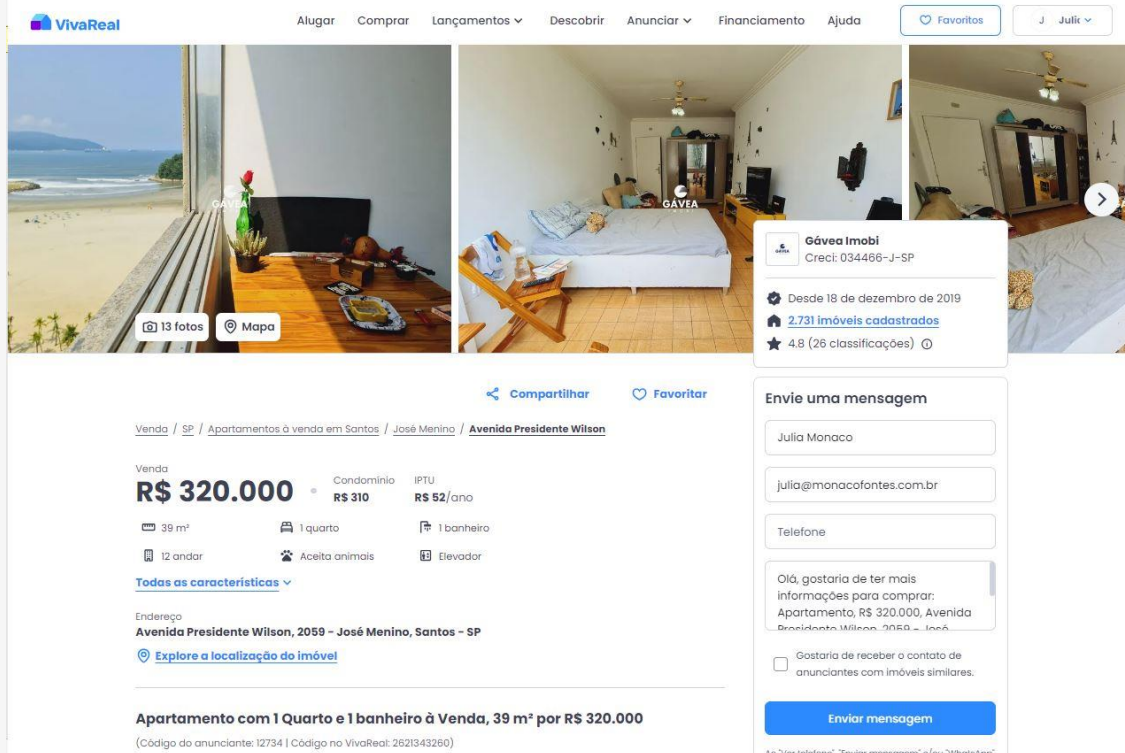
VivaReal

Alugar Comprar Lançamentos Descobrir Anunciar Financiamento Ajuda Favoritos J Julia

GÁVEA

GÁVEA

13 fotos Mapa

Gávea Imobi
Creci: 034466-J-SP

Desde 18 de dezembro de 2019
2.731 imóveis cadastrados
4.8 (26 classificações)

Compartilhar Favoritar

Venda / SP / Apartamentos à venda em Santos / José Menino / Avenida Presidente Wilson

Venda
R$ 320.000
Condomínio R$ 310
IPTU R$ 52/ano

39 m² 1 quarto 1 banheiro
12 andar Aceita animais Elevador

Todas as características

Endereço
Avenida Presidente Wilson, 2059 - José Menino, Santos - SP

Explore a localização do imóvel

Apartamento com 1 Quarto e 1 banheiro à Venda, 39 m² por R$ 320.000
(Código do anunciante: 12734 | Código no VivaReal: 2621343260)

Envie uma mensagem

Julia Monaco

julia@monacofontes.com.br

Telefone

Olá, gostaria de ter mais informações para comprar: Apartamento, R$ 320.000, Avenida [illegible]

Gostaria de receber o contato de anunciantes com imóveis similares.

Enviar mensagem

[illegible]